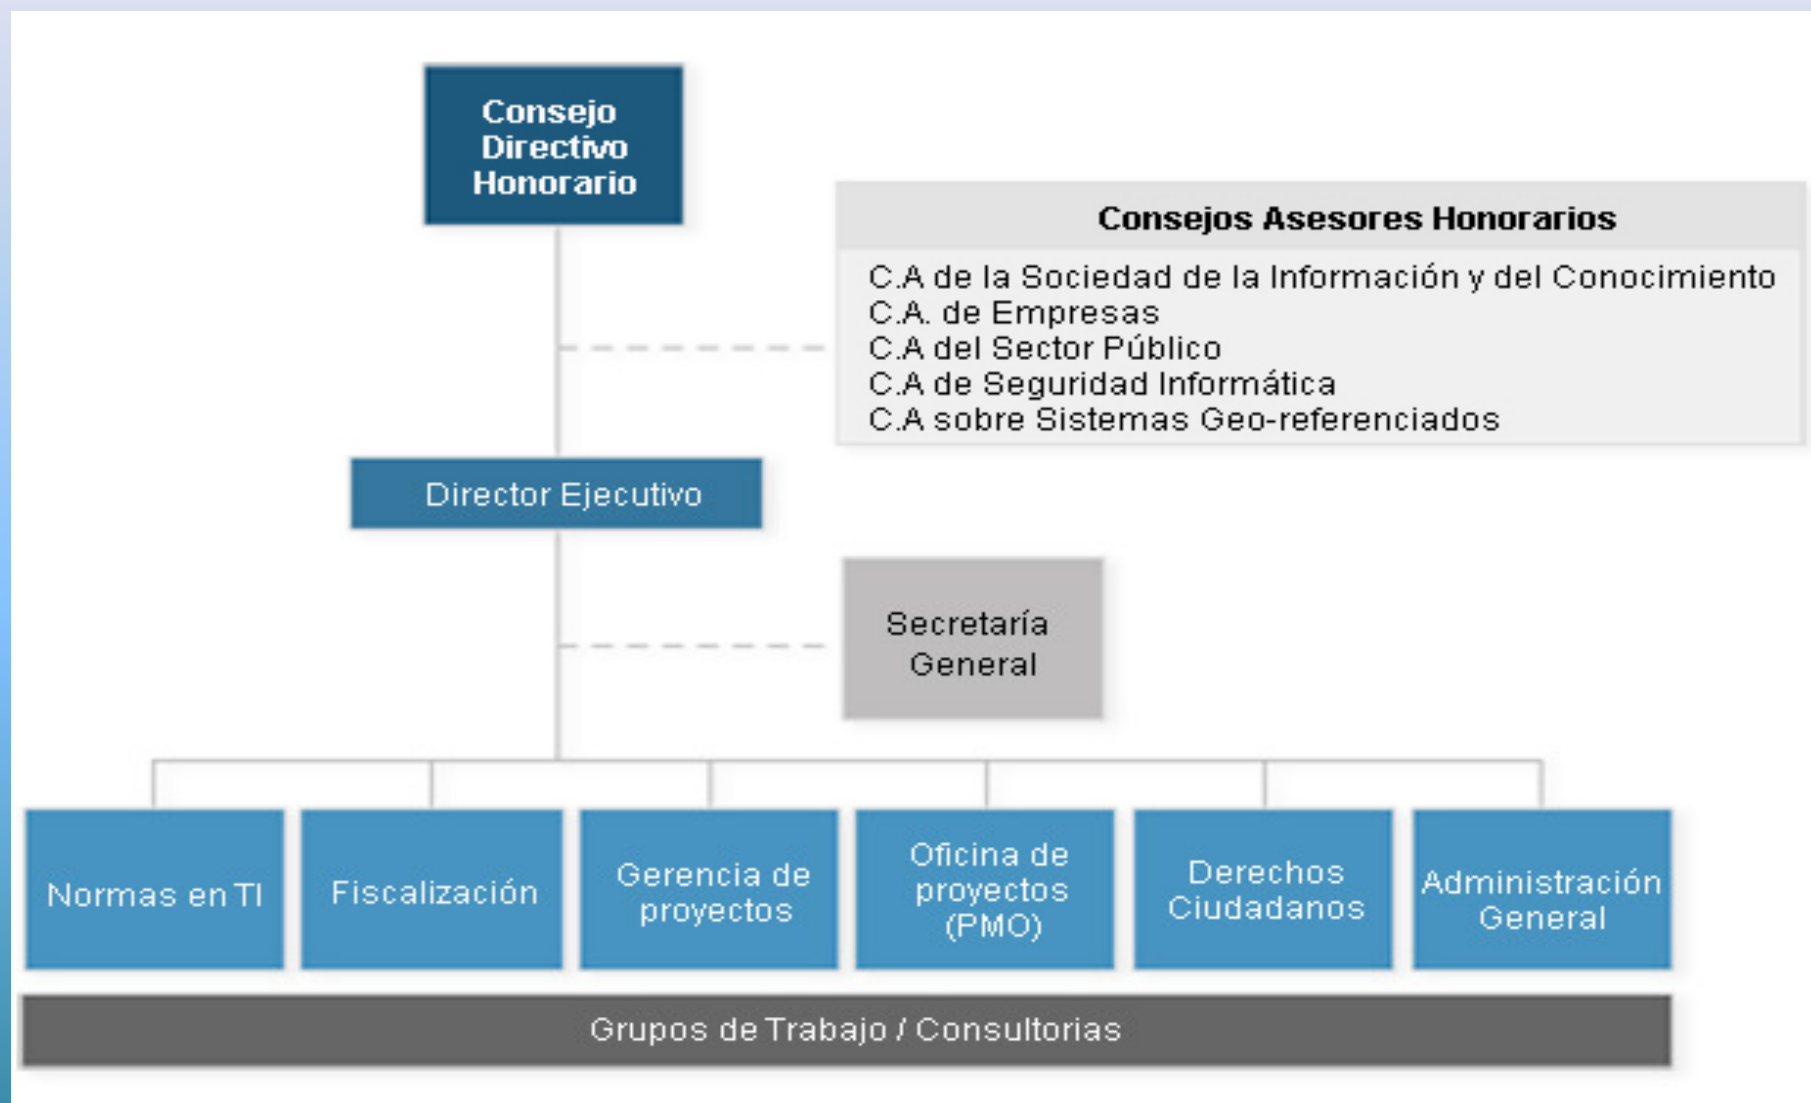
Consejo Directivo Honorario

Consejos Asesores Honorarios

C.A de la Sociedad de la Información y del Conocimiento
C.A. de Empresas
C.A del Sector Público
C.A de Seguridad Informática
C.A sobre Sistemas Geo-referenciados

Director Ejecutivo

Secretaría General

Normas en TI

Fiscalización

Gerencia de proyectos

Oficina de proyectos (PMO)

Derechos Ciudadanos

Administración General

Grupos de Trabajo / Consultorias